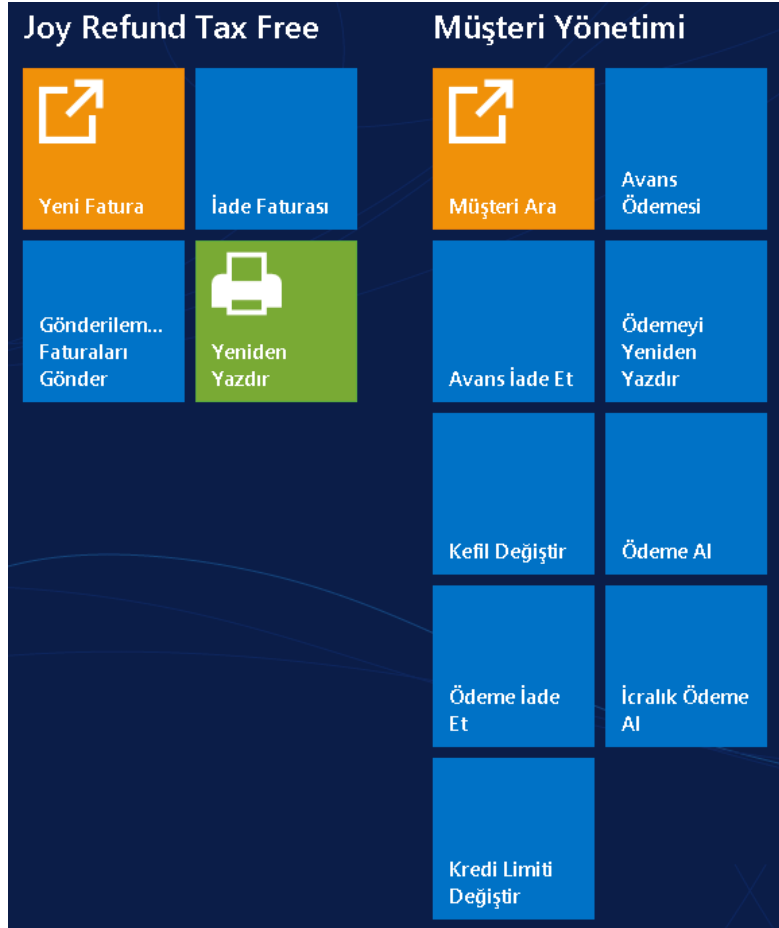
Joy Refund Tax Free

Yeni Fatura

İade Faturası

Gönderilem... Faturaları Gönder

Yeniden Yazdır

Müşteri Yönetimi

Müşteri Ara

Avans Ödemesi

Avans İade Et

Ödemeyi Yeniden Yazdır

Kefil Değiştir

Ödeme Al

Ödeme İade Et

İcralık Ödeme Al

Kredi Limiti Değiştir